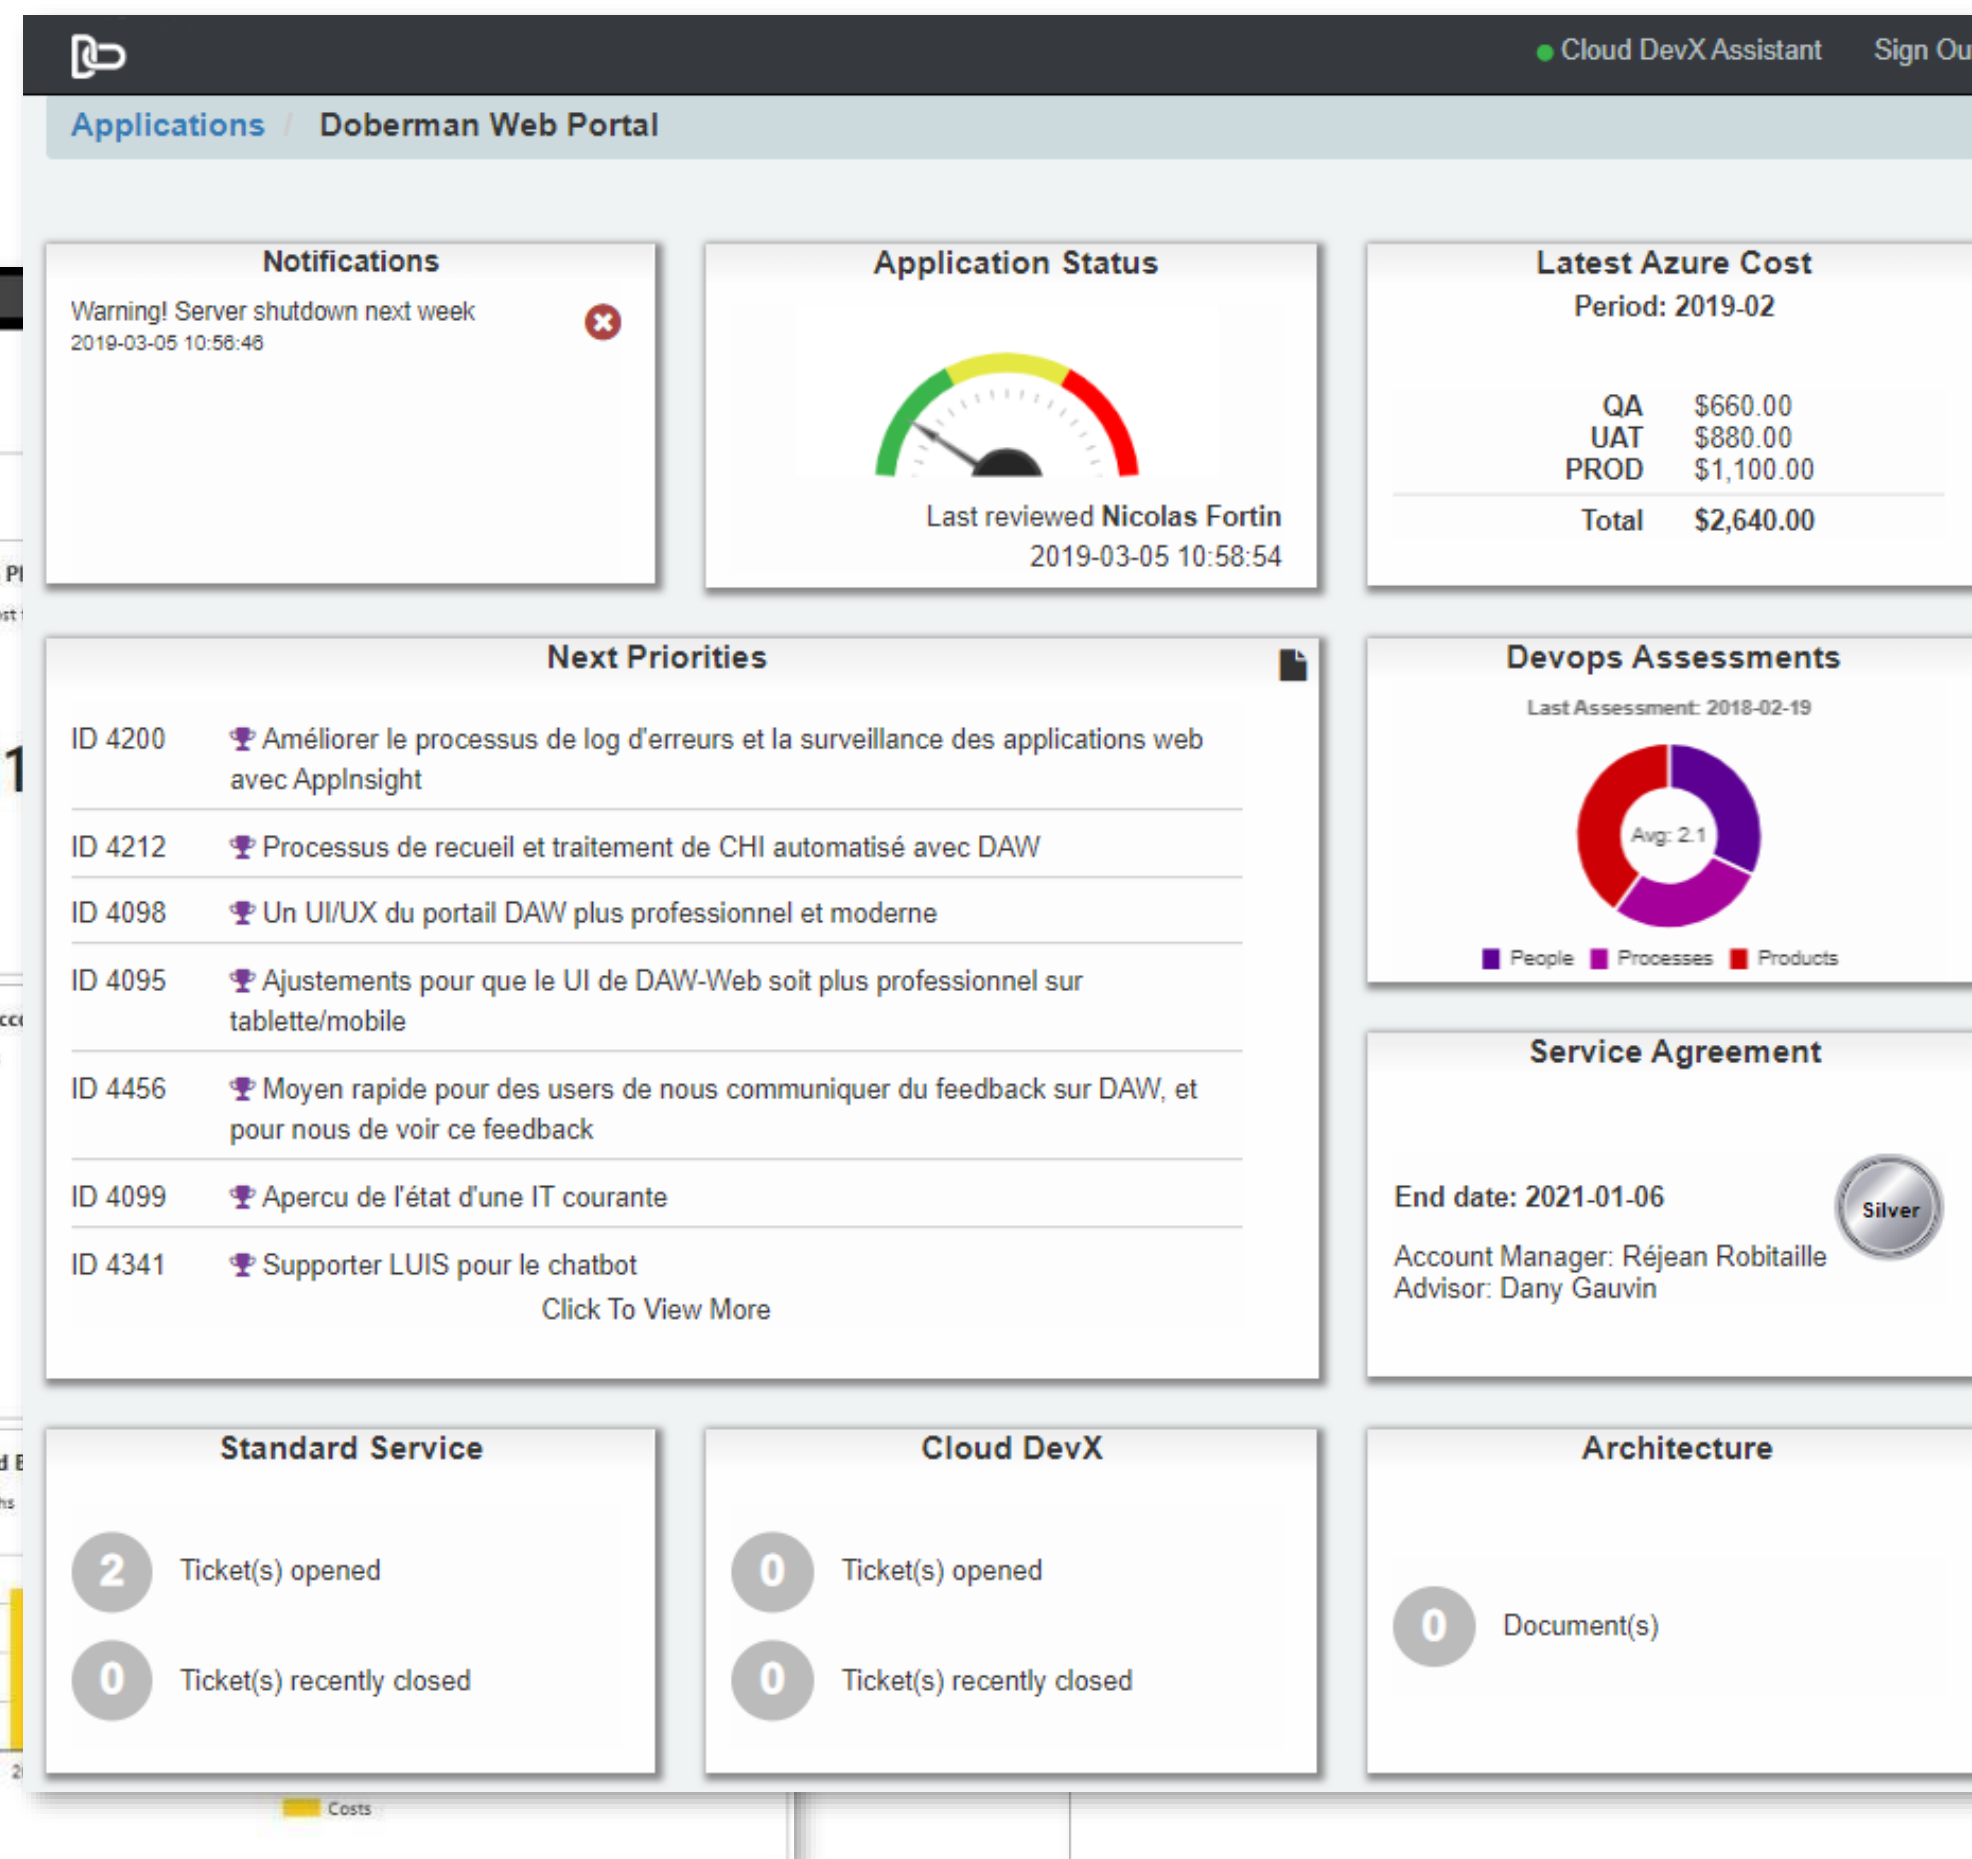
Cloud DevX Assistant Sign Ou

Applications / Doberman Web Portal

Notifications

Warning! Server shutdown next week
2019-03-05 10:56:46

Application Status

Last reviewed Nicolas Fortin
2019-03-05 10:58:54

Latest Azure Cost
Period: 2019-02

| | |
|---|---|
| QA | $660.00 |
| UAT | $880.00 |
| PROD | $1,100.00 |
| Total | $2,640.00 |

Next Priorities

ID 4200 Améliorer le processus de log d'erreurs et la surveillance des applications web avec AppInsight

ID 4212 Processus de recueil et traitement de CHI automatisé avec DAW

ID 4098 Un UI/UX du portail DAW plus professionnel et moderne

ID 4095 Ajustements pour que le UI de DAW-Web soit plus professionnel sur tablette/mobile

ID 4456 Moyen rapide pour des users de nous communiquer du feedback sur DAW, et pour nous de voir ce feedback

ID 4099 Apercu de l'état d'une IT courante

ID 4341 Supporter LUIS pour le chatbot

Click To View More

Devops Assessments

Last Assessment: 2018-02-19

Avg: 2.1

People Processes Products

Service Agreement

End date: 2021-01-06

Silver

Account Manager: Réjean Robitaille
Advisor: Dany Gauvin

Standard Service

2 Ticket(s) opened

0 Ticket(s) recently closed

Cloud DevX

0 Ticket(s) opened

0 Ticket(s) recently closed

Architecture

0 Document(s)

Costs